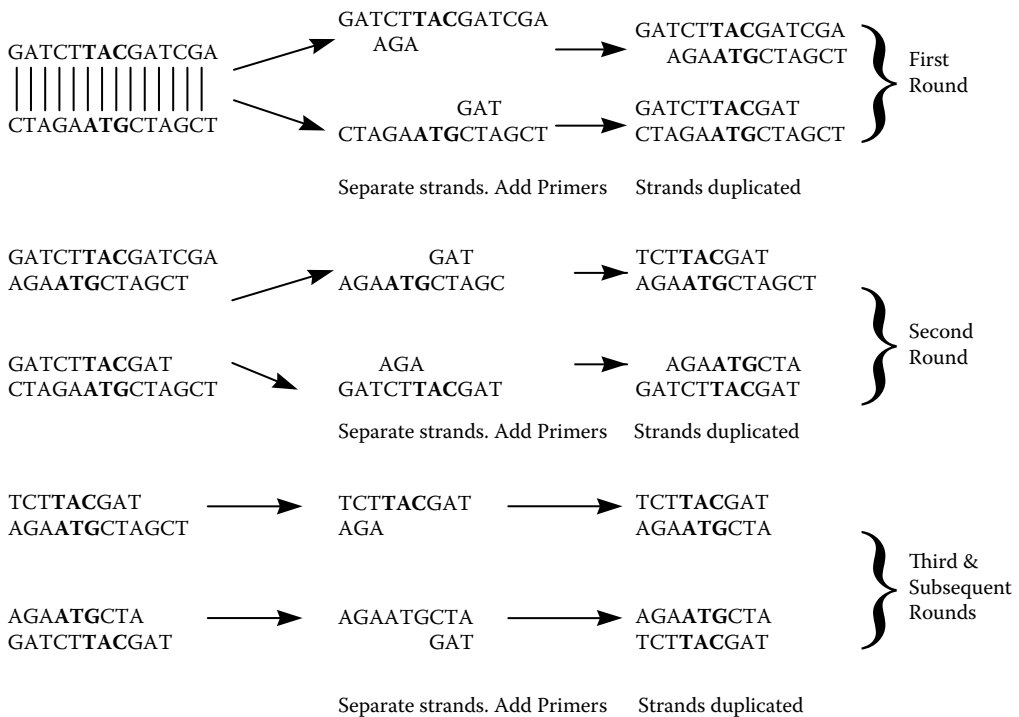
GATCTTACGATCGA
CTAGAATGCTAGCT

GATCTTACGATCGA
AGA

GAT
CTAGAATGCTAGCT

GATCTTACGATCGA
AGAATGCTAGCT

GATCTTACGAT
CTAGAATGCTAGCT

First Round

Separate strands. Add Primers Strands duplicated

GATCTTACGATCGA
AGAATGCTAGCT

GAT
AGAATGCTAGC

TCTTACGAT
AGAATGCTAGCT

GATCTTACGAT
CTAGAATGCTAGCT

AGA
GATCTTACGAT

AGAATGCTA
GATCTTACGAT

Second Round

Separate strands. Add Primers Strands duplicated

TCTTACGAT
AGAATGCTAGCT

TCTTACGAT
AGA

TCTTACGAT
AGAATGCTA

AGAATGCTA
GATCTTACGAT

AGAATGCTA
GAT

AGAATGCTA
TCTTACGAT

Third & Subsequent Rounds

Separate strands. Add Primers Strands duplicated